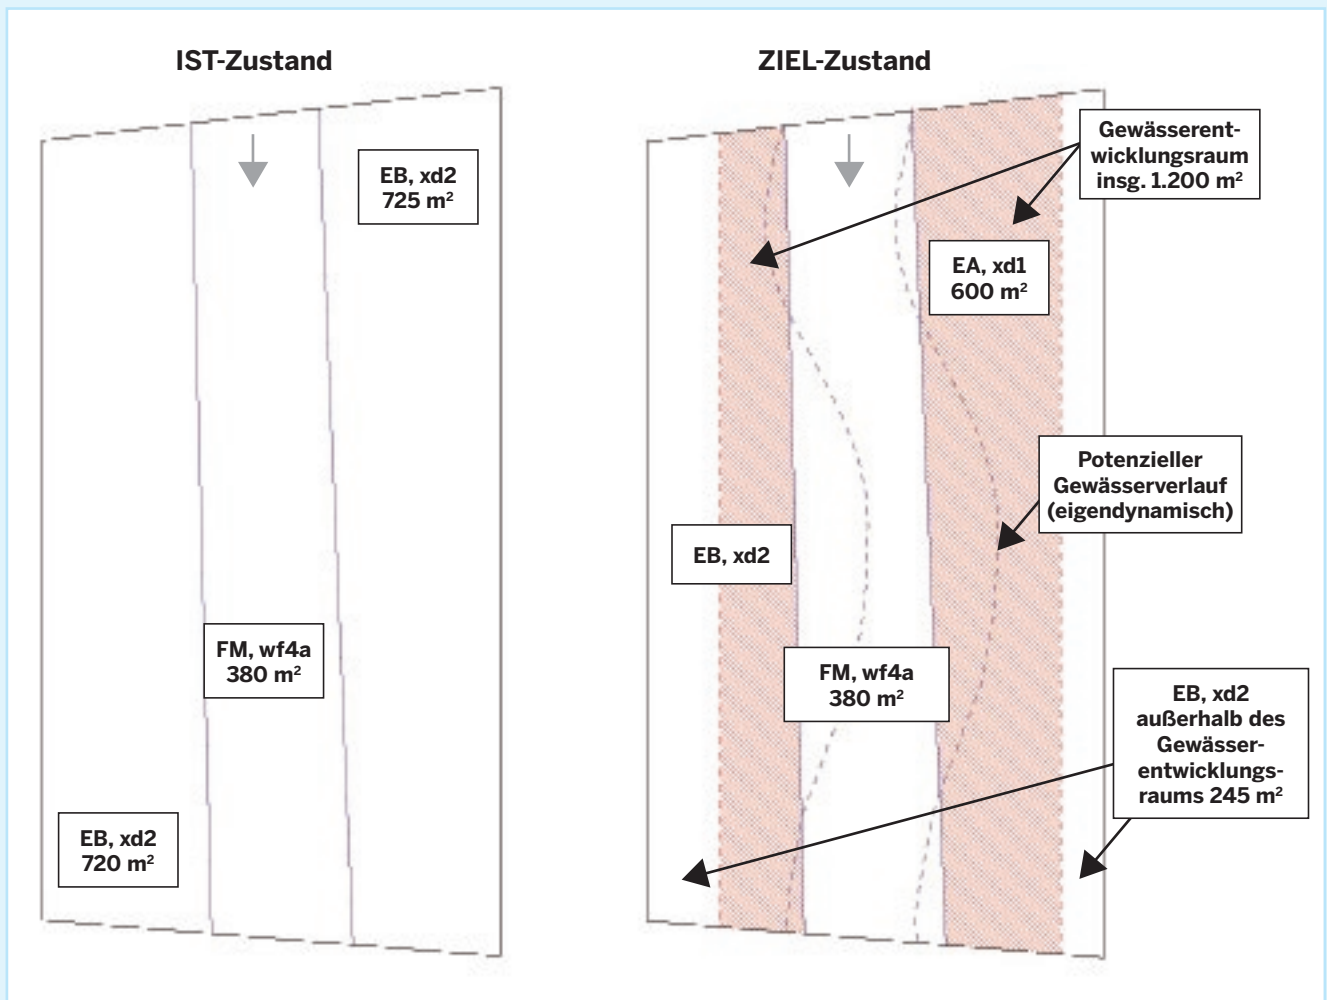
IST-Zustand

EB, xd2
725 m$^2$

FM, wf4a
380 m$^2$

EB, xd2
720 m$^2$

ZIEL-Zustand

Gewässerentwicklungsraum
insg. 1.200 m$^2$

EA, xd1
600 m$^2$

Potenzieller
Gewässerverlauf
(eigendynamisch)

EB, xd2

FM, wf4a
380 m$^2$

EB, xd2
außerhalb des
Gewässerentwicklungsraums 245 m$^2$